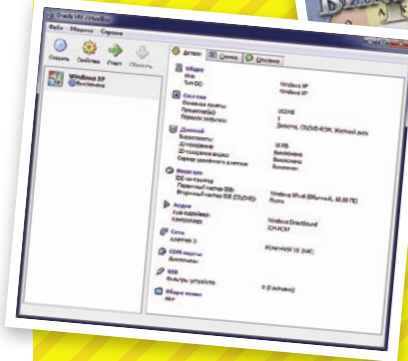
Oracle VM VirtualBox

Файл Машина Справка

Создать Свойства Старт Сбросить

Windows XP
Выключена

Детали Снимки Описание

Общие
Имя: Windows XP
Тип ОС: Windows XP

Система
Основная память: 512 МБ
Процессор(ы): 1
Порядок загрузки: Дискета, CD/DVD-ROM, Жесткий диск

Дисплей
Видеопамять: 18 МБ
3D-ускорение: Выключено
2D-ускорение видео: Выключено
Сервер удаленного дисплея: Выключен

Носители
IDE контроллер
Первичный мастер IDE: Windows XP.vdi (Обычный, 10,00 ГБ)
Вторичный мастер IDE (CD/DVD): Пусто

Аудио
Аудиодрайвер: Windows DirectSound
Контроллер: ICH AC97

Сеть
Адаптер 1: PCnet-FAST III (NAT)

COM-порты
Выключены

USB
Фильтры устройств: 0 (0 активно)

Общие папки
Нет